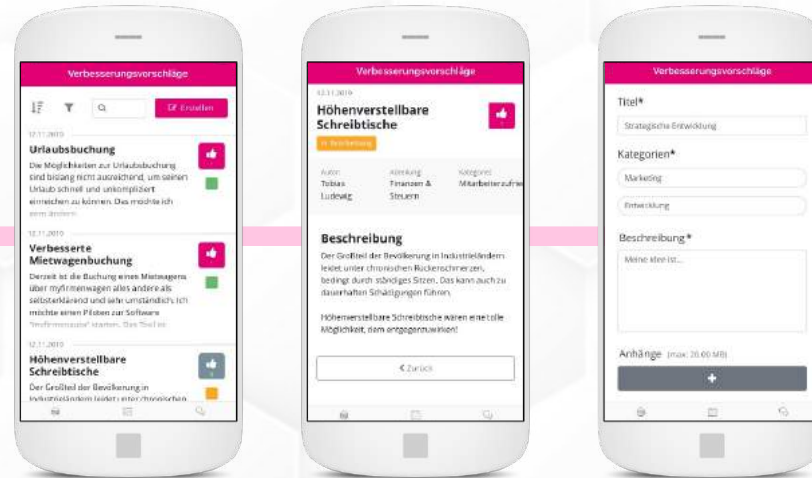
Verbesserungsvorschläge

Erstellen

12.11.2019

Urlaubsbuchung

Die Möglichkeiten zur Urlaubsbuchung sind bislang nicht ausreichend, um seinen Urlaub schnell und unkompliziert einreichen zu können. Das möchte ich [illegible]

12.11.2019

Verbesserte Mietwagenbuchung

Derzeit ist die Buchung eines Mietwagens über myfirmenwagen alles andere als selbsterklärend und sehr umständlich. Ich möchte einen Piloten zur Software "myfirmenwagen" starten. Das Tool ist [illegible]

12.11.2019

Höhenverstellbare Schreibtische

Der Großteil der Bevölkerung in Industrieländern leidet unter chronischen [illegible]

Verbesserungsvorschläge

12.11.2019

Höhenverstellbare Schreibtische

In Bearbeitung

Autor
Tobias Ludewig

Abteilung
Finanzen & Steuern

Kategorien
Mitarbeiterzufrie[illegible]

Beschreibung

Der Großteil der Bevölkerung in Industrieländern leidet unter chronischen Rückenschmerzen, bedingt durch ständiges Sitzen. Das kann auch zu dauerhaften Schädigungen führen.

Höhenverstellbare Schreibtische wären eine tolle Möglichkeit, dem entgegenzuwirken!

< Zurück

Verbesserungsvorschläge

Titel*

Strategische Entwicklung

Kategorien*

Marketing

Entwicklung

Beschreibung*

Meine Idee ist...

Anhänge (max. 20.00 MB)

+